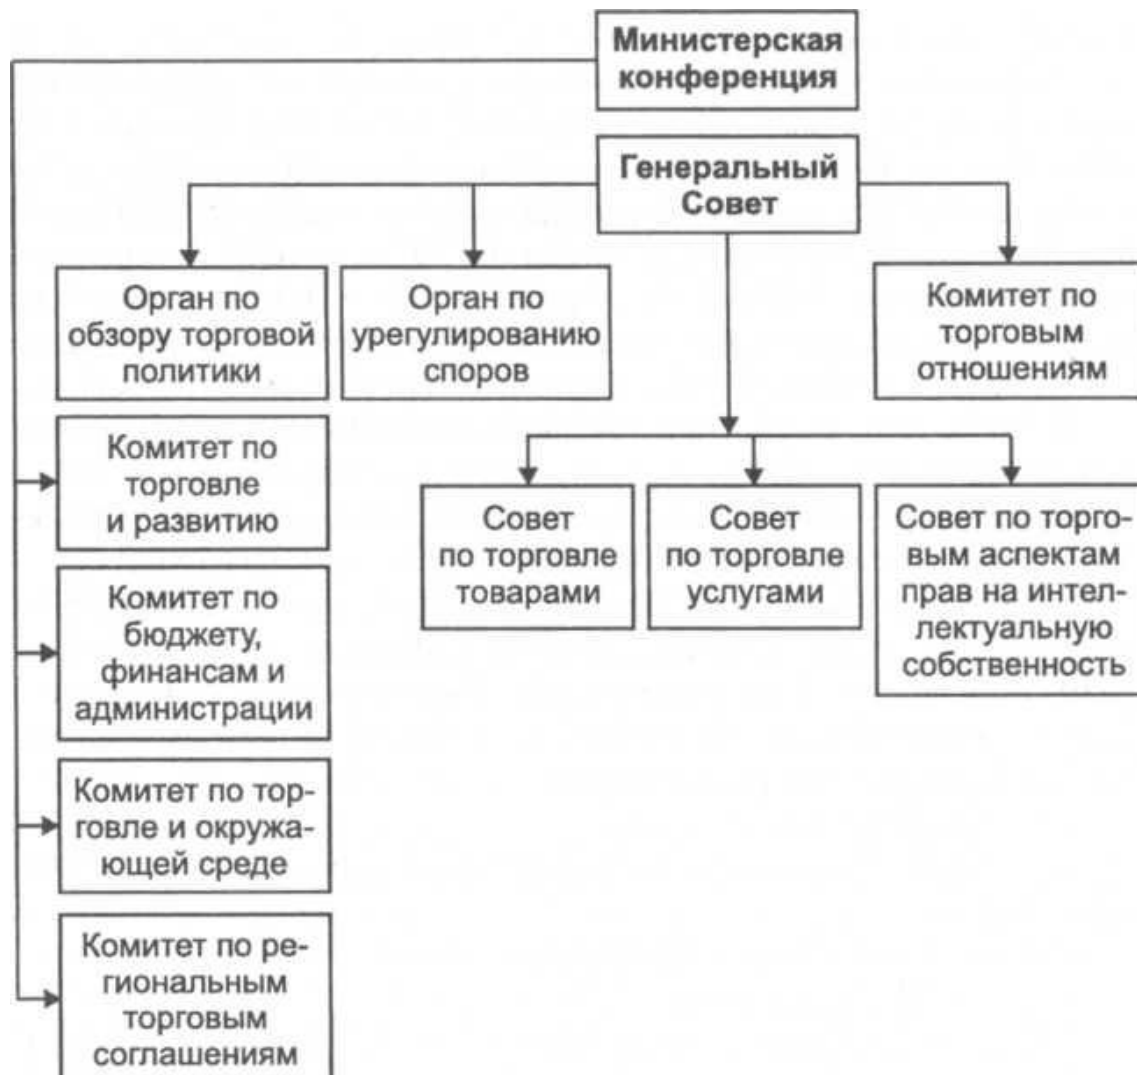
Министерская конференция

Генеральный Совет

Орган по обзору торговой политики

Орган по урегулированию споров

Комитет по торговым отношениям

Комитет по торговле и развитию

Совет по торговле товарами

Совет по торговле услугами

Совет по торговым аспектам прав на интеллектуальную собственность

Комитет по бюджету, финансам и администрации

Комитет по торговле и окружающей среде

Комитет по региональным торговым соглашениям